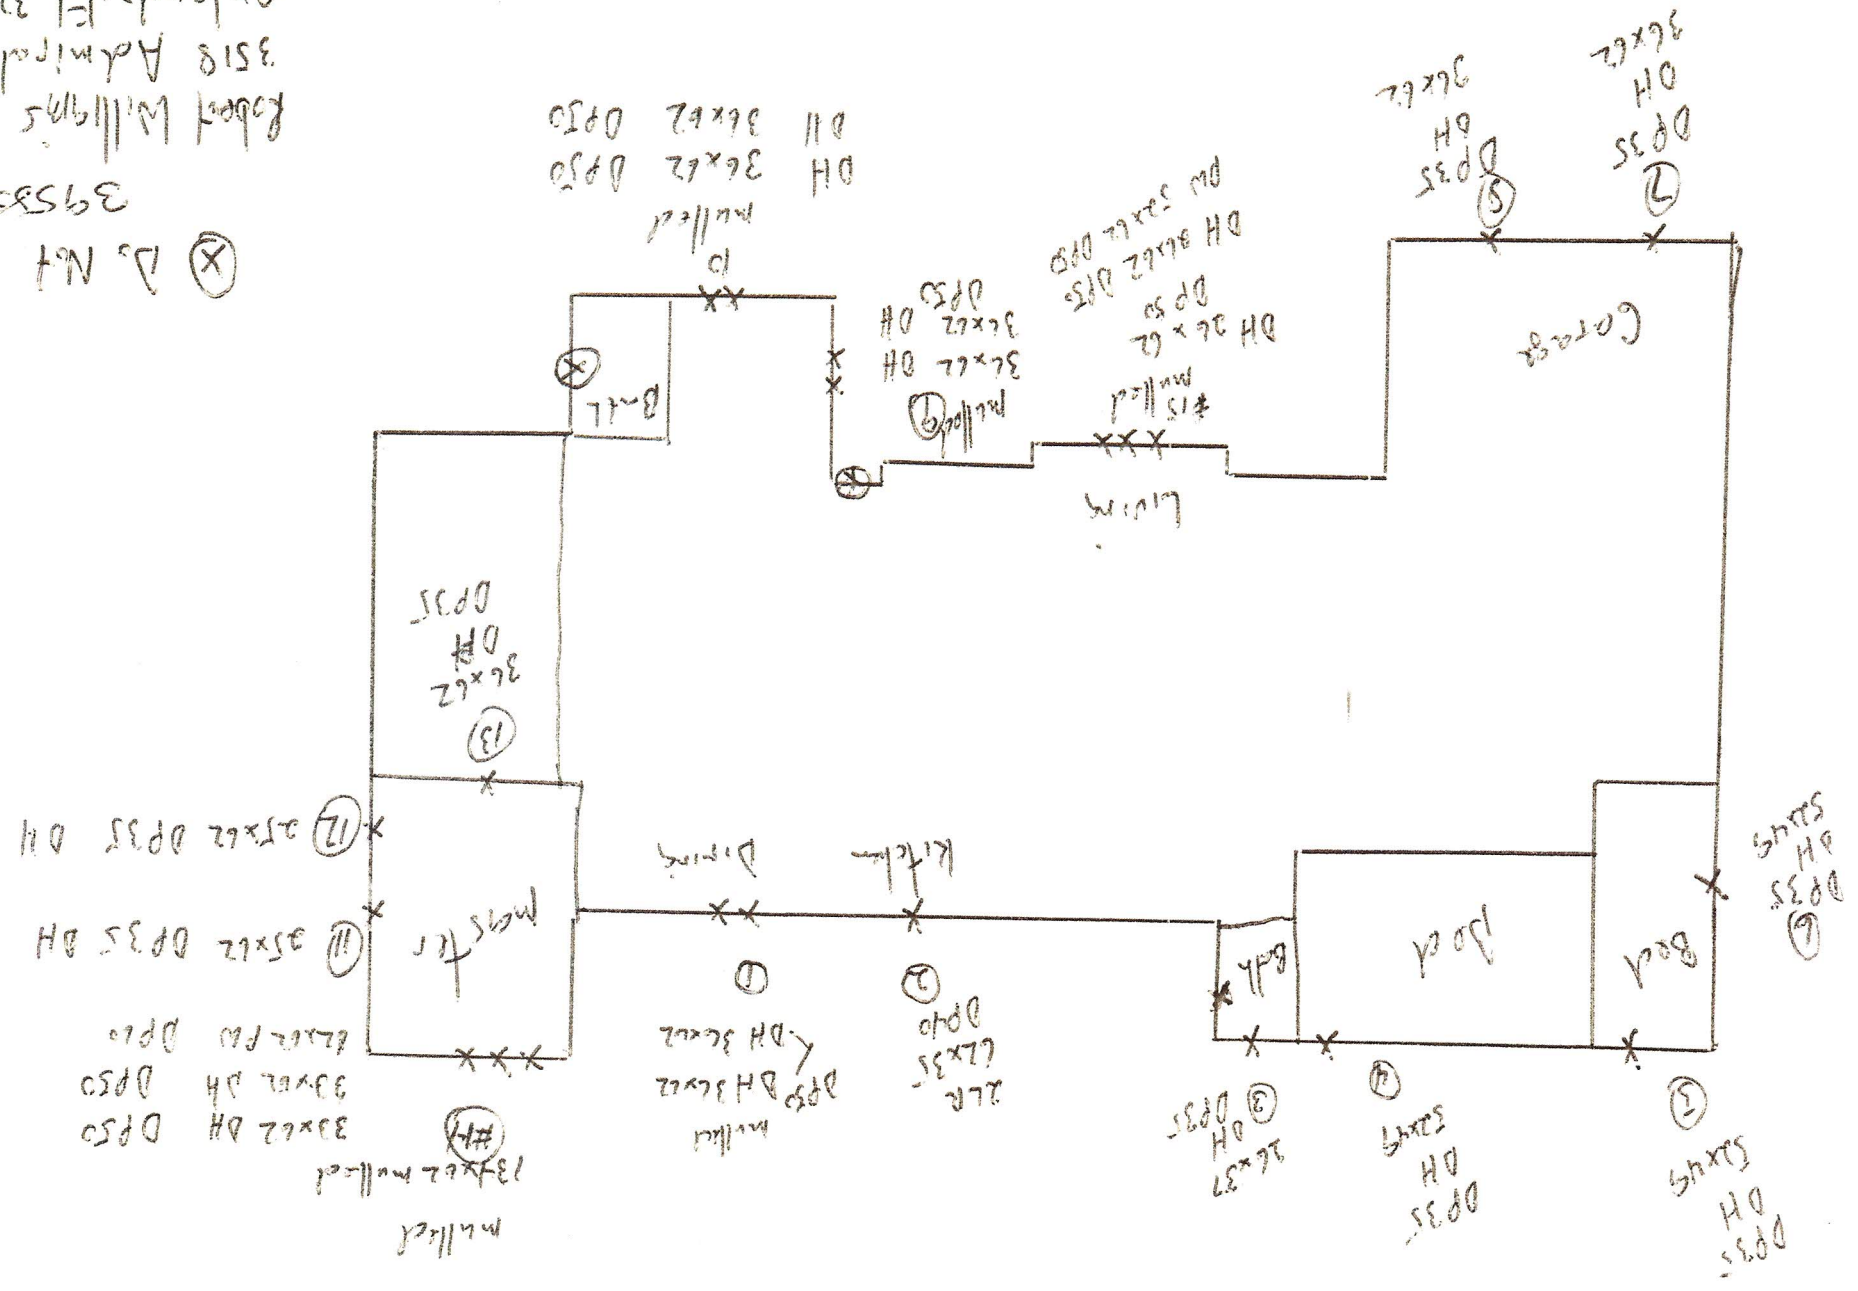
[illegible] FL 3
3518 Admiral
Robert Williams
39533
Ⓧ D. Nt

DH 36x62 DP50
DH 36x62 DP50
mulled
D

36x62
DH
DP35
⑤

36x62
DH
DP35
⑦

DH 36x62 DP50
DH 36x62 DP50
DH 36x62
DP50
mulled
#15

36x62 DH
36x62 DH
DP50
mulled
⑥

B-R
Ⓧ
Garage
Living

DP35
DH
36x62
⑬

⑫ 25x62 DP35 DH
⑪ 35x62 DP35 DH
Master
Dining
Kitchen
Bath
Pool
Bed

DP35
DH
53x45
⑨

① DH 36x62
DP50 DH 36x62
mulled

②
DP40
36x35
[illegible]

#14
37x62 DH DP40
33x62 DH DP50
33x62 DH DP50
13x62 mulled
mulled

③
DH
DP35
36x35

④
53x45
DH
DP35

⑤
53x45
DH
DP35